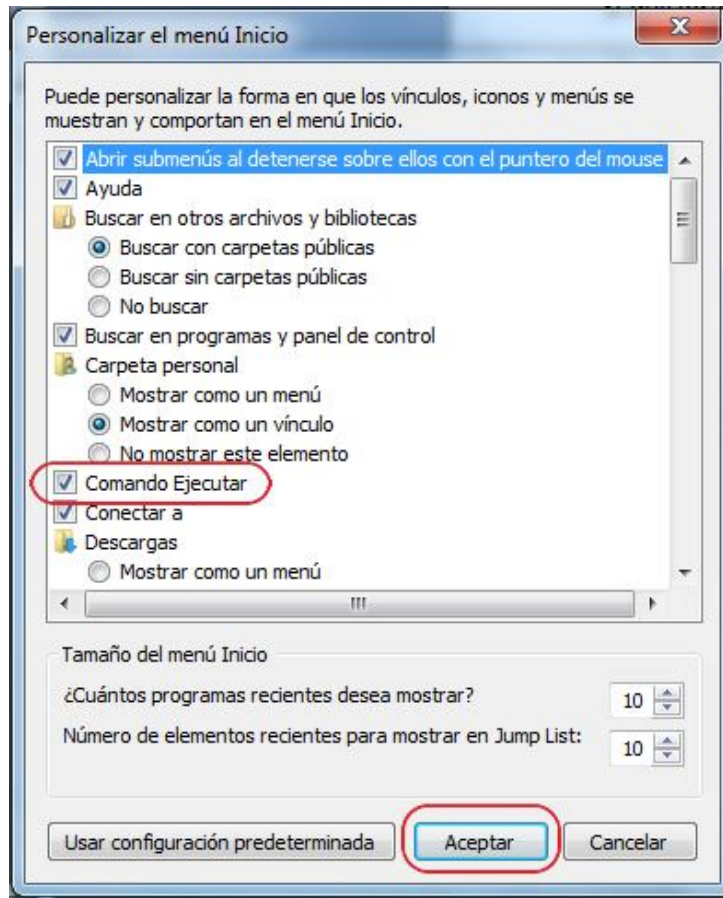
Personalizar el menú Inicio

Puede personalizar la forma en que los vínculos, iconos y menús se muestran y comportan en el menú Inicio.

Abrir submenús al detenerse sobre ellos con el puntero del mouse
Ayuda
Buscar en otros archivos y bibliotecas
Buscar con carpetas públicas
Buscar sin carpetas públicas
No buscar
Buscar en programas y panel de control
Carpeta personal
Mostrar como un menú
Mostrar como un vínculo
No mostrar este elemento
Comando Ejecutar
Conectar a
Descargas
Mostrar como un menú

Tamaño del menú Inicio
¿Cuántos programas recientes desea mostrar? 10
Número de elementos recientes para mostrar en Jump List: 10

Usar configuración predeterminada
Aceptar
Cancelar